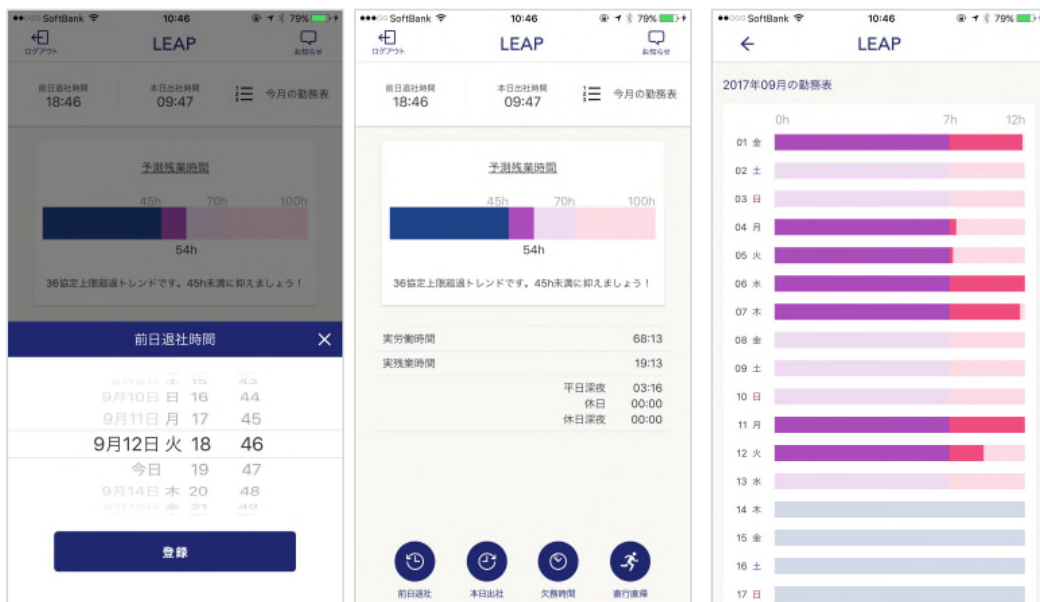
●●○○○ SoftBank 10:46 79%

ログアウト LEAP お知らせ

前日退社時間 18:46
本日出社時間 09:47
今月の勤務表

予測残業時間
45h 70h 100h
54h
36協定上限超過トレンドです。45h未満に抑えましょう！

前日退社時間 ×

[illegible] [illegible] 43
9月10日 日 16 44
9月11日 月 17 45
9月12日 火 18 46
今日 19 47
9月14日 木 20 48
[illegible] 21 49

登録

●●●○○ SoftBank 10:46 79%

ログアウト LEAP お知らせ

前日退社時間 18:46
本日出社時間 09:47
今月の勤務表

予測残業時間
45h 70h 100h
54h
36協定上限超過トレンドです。45h未満に抑えましょう！

実労働時間 68:13
実残業時間 19:13
平日深夜 03:16
休日 00:00
休日深夜 00:00

前日退社 本日出社 欠勤時間 直行直帰

●●○○○ SoftBank 10:46 79%

LEAP

2017年09月の勤務表

0h 7h 12h
01 金
02 土
03 日
04 月
05 火
06 水
07 木
08 金
09 土
10 日
11 月
12 火
13 水
14 木
15 金
16 土
17 日